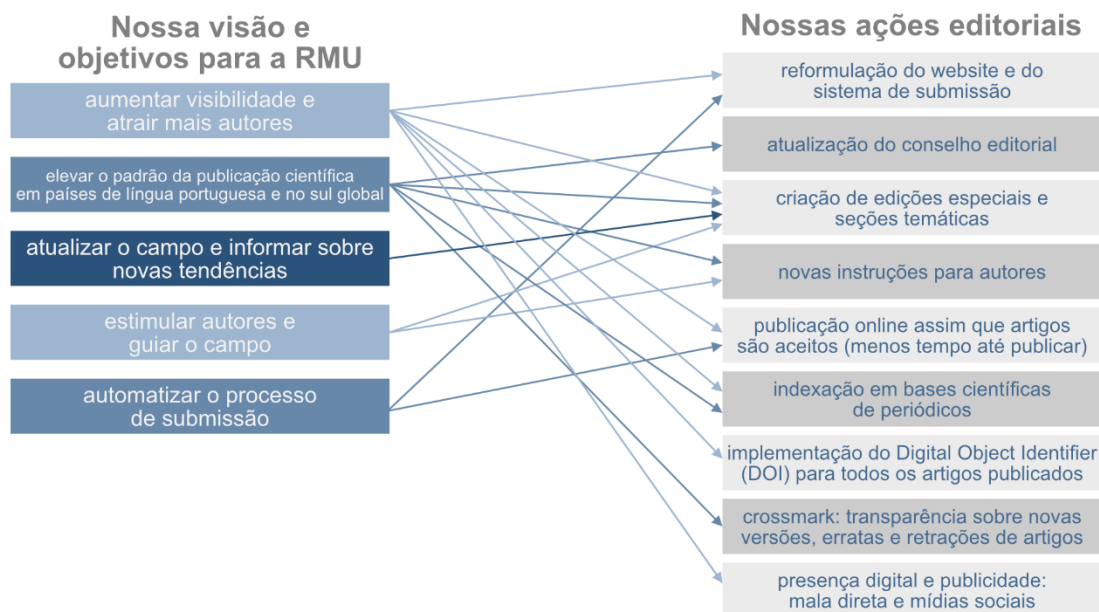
Nossa visão e objetivos para a RMU

aumentar visibilidade e atrair mais autores

elevar o padrão da publicação científica em países de língua portuguesa e no sul global

atualizar o campo e informar sobre novas tendências

estimular autores e guiar o campo

automatizar o processo de submissão

Nossas ações editoriais

reformulação do website e do sistema de submissão

atualização do conselho editorial

criação de edições especiais e seções temáticas

novas instruções para autores

publicação online assim que artigos são aceitos (menos tempo até publicar)

indexação em bases científicas de periódicos

implementação do Digital Object Identifier (DOI) para todos os artigos publicados

crossmark: transparência sobre novas versões, erratas e retrações de artigos

presença digital e publicidade: mala direta e mídias sociais